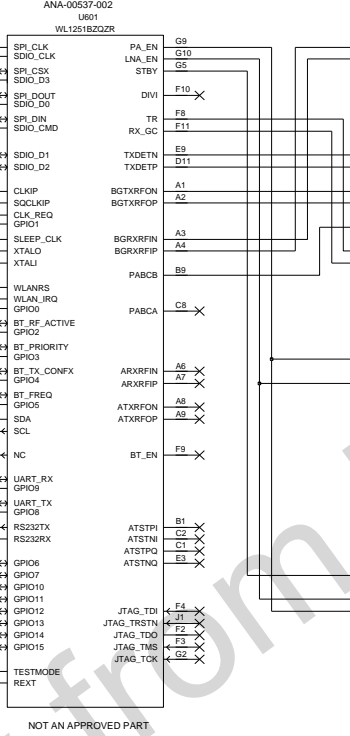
ANA-00537-002
U601
WL1251BZQZR

SPI_CLK
SDIO_CLK
SPI_CSX
SDIO_D3
SPI_DOUT
SDIO_D0
SPI_DIN
SDIO_CMD
SDIO_D1
SDIO_D2
CLKIP
SQCLKIP
CLK_REQ
GPIO1
SLEEP_CLK
XTALO
XTALI
WLANRS
WLAN_IRQ
GPIO0
BT_RF_ACTIVE
GPIO2
BT_PRIORITY
GPIO3
BT_TX_CONFX
GPIO4
BT_FREQ
GPIO5
SDA
SCL
NC
UART_RX
GPIO9
UART_TX
GPIO8
RS232TX
RS232RX
GPIO6
GPIO7
GPIO10
GPIO11
GPIO12
GPIO13
GPIO14
GPIO15
TESTMODE
REXT

PA_EN G9
LNA_EN G10
STBY G5
DIVI F10
TR F8
RX_GC F11
TXDETN E9
TXDETP D11
BGTXRFON A1
BGTXRFOP A2
BGRXRFIN A3
BGRXRFIP A4
PABCB B9
PABCA C8
ARXRFIN A6
ARXRFIP A7
ATXRFON A8
ATXRFOP A9
BT_EN F9
ATSTPI B1
ATSTNI C2
ATSTPQ C1
ATSTNQ E3
JTAG_TDI F4
JTAG_TRSTN J1
JTAG_TDO F2
JTAG_TMS F3
JTAG_TCK G2

NOT AN APPROVED PART